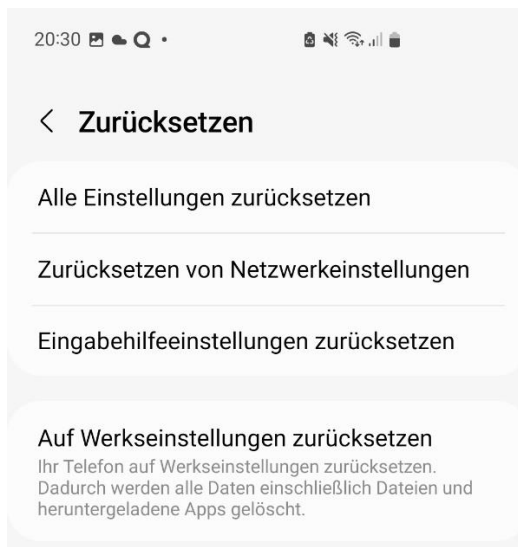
20:30

< Zurücksetzen

Alle Einstellungen zurücksetzen

Zurücksetzen von Netzwerkeinstellungen

Eingabehilfeeinstellungen zurücksetzen

Auf Werkseinstellungen zurücksetzen
Ihr Telefon auf Werkseinstellungen zurücksetzen. Dadurch werden alle Daten einschließlich Dateien und heruntergeladene Apps gelöscht.